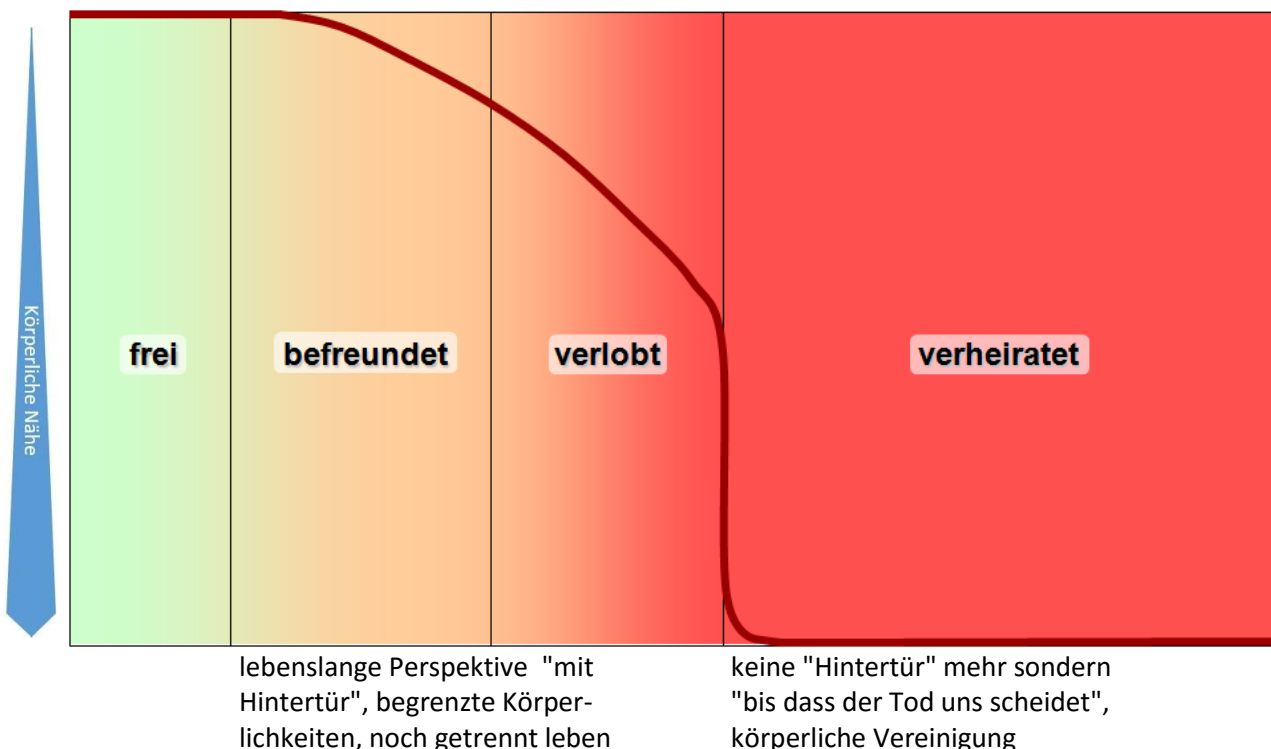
Körperliche Nähe

frei

befreundet

verlobt

verheiratet

lebenslange Perspektive "mit Hintertür", begrenzte Körperlichkeiten, noch getrennt leben

keine "Hintertür" mehr sondern "bis dass der Tod uns scheidet", körperliche Vereinigung